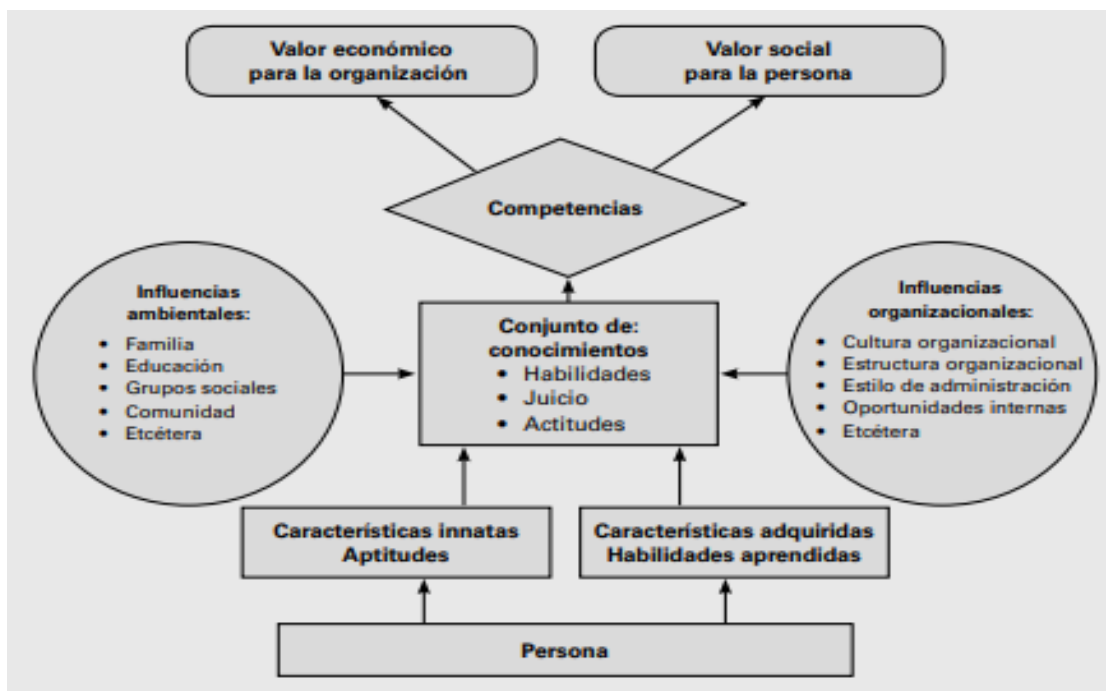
Valor económico para la organización

Valor social para la persona

Competencias

Influencias ambientales:
• Familia
• Educación
• Grupos sociales
• Comunidad
• Etcétera

Conjunto de: conocimientos
• Habilidades
• Juicio
• Actitudes

Influencias organizacionales:
• Cultura organizacional
• Estructura organizacional
• Estilo de administración
• Oportunidades internas
• Etcétera

Características innatas
Aptitudes

Características adquiridas
Habilidades aprendidas

Persona